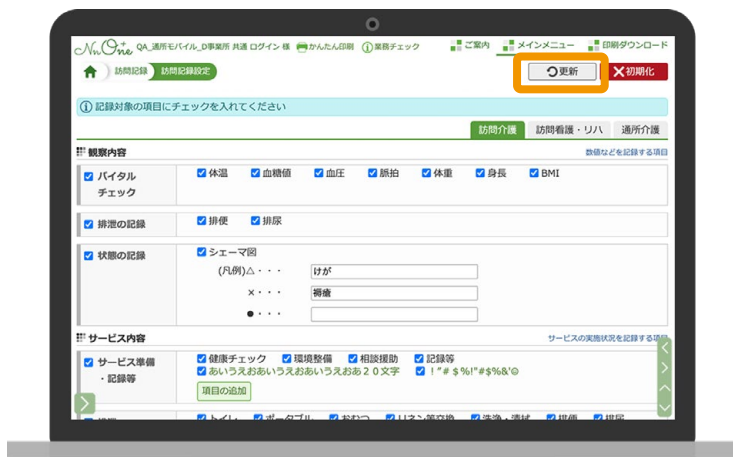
NuOne QA_通所モバイル_D事業所 共通 ログイン 様 かんたん印刷 業務チェック ご案内 メインメニュー 印刷ダウンロード

訪問記録 訪問記録設定

更新 初期化

記録対象の項目にチェックを入れてください

訪問介護 訪問看護・リハ 通所介護

観察内容

数値などを記録する項目

バイタルチェック
体温 血糖値 血圧 脈拍 体重 身長 BMI

排泄の記録
排便 排尿

状態の記録
シェーマ図
(凡例)△・・・ けが
×・・・ 褥瘡
●・・・

サービス内容

サービスの実施状況を記録する項目

サービス準備・記録等
健康チェック 環境整備 相談援助 記録等
あいうえおあいうえおあいうえお２０文字 ！"＃＄%!"#$%&'⊙
項目の追加

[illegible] トイレ ポータブル おむつ リネン等交換 洗浄・清拭 排便 排尿